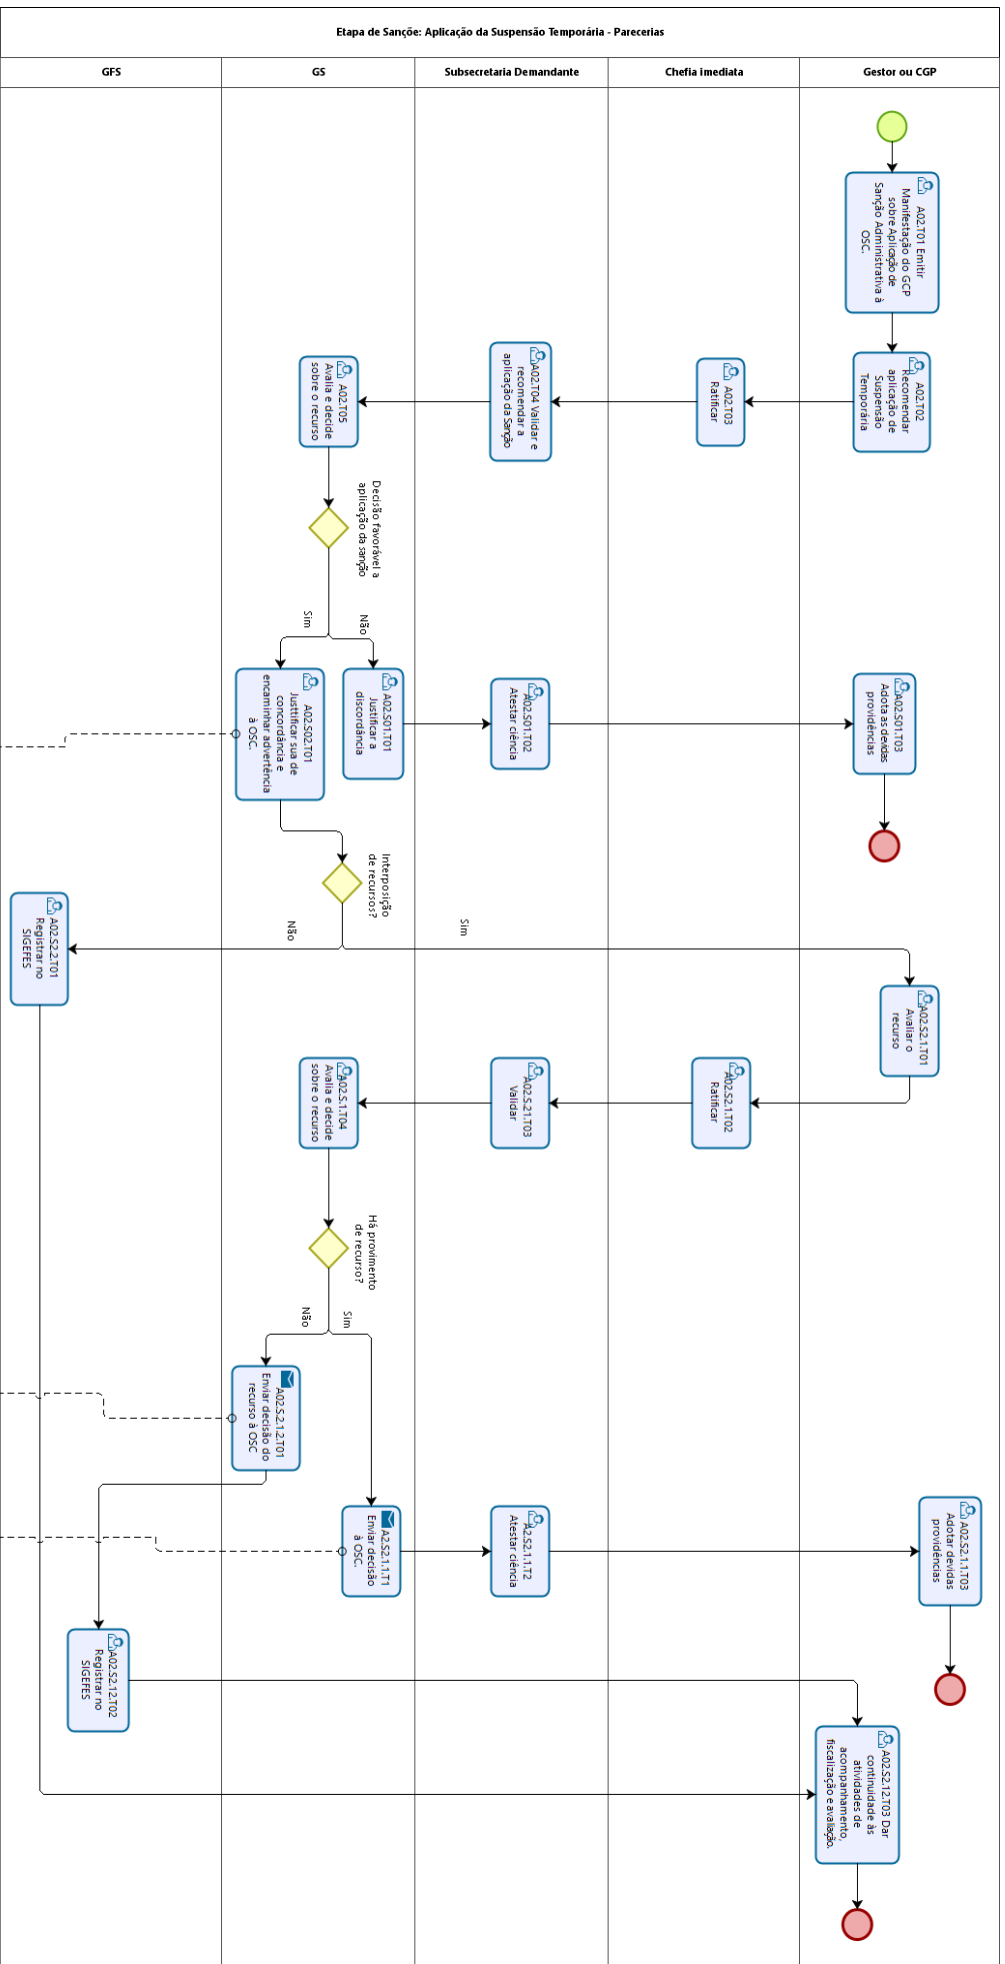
Etapa de Sanção: Aplicação da Suspensão Temporária - Parecerias

GFS

GS

Subsecretaria Demandante

Chefia imediata

Gestor ou CGP

A02.T01 Emitir Manifestação do GCP sobre Aplicação de Sanção Administrativa à OSC.

A02.T02 Recomendar aplicação de Suspensão Temporária

A02.T03 Ratificar

A02.T04 Validar e recomendar a aplicação da Sanção

A02.T05 Avalia e decide sobre o recurso

Decisão favorável a aplicação da sanção

Sim

Não

A02.S02.T01 Justificar sua de concordância e encaminhar advertência à OSC.

A02.S01.T01 Justificar a discordância

A02.S01.T02 Atestar ciência

A02.S01.T03 Adota as devidas providências

Interposição de recursos?

Não

Sim

A02.S2.2.T01 Registrar no SIGEFES

A02.S2.1.T01 Avaliar o recurso

A02.S2.1.T02 Ratificar

A02.S.21.T03 Validar

A02.S.1.T04 Avalia e decide sobre o recurso

Há provimento de recurso?

Não

Sim

A02.S.2.1.2.T01 Enviar decisão do recurso à OSC

A2.S2.1.1.T1 Enviar decisão à OSC.

A2.S2.1.1.T2 Atestar ciência

A02.S2.1.1.T03 Adotar devidas providências

A02.S2.12.T02 Registrar no SIGEFES

A02.S2.12.T03 Dar continuidade às atividades de acompanhamento, fiscalização e avaliação.